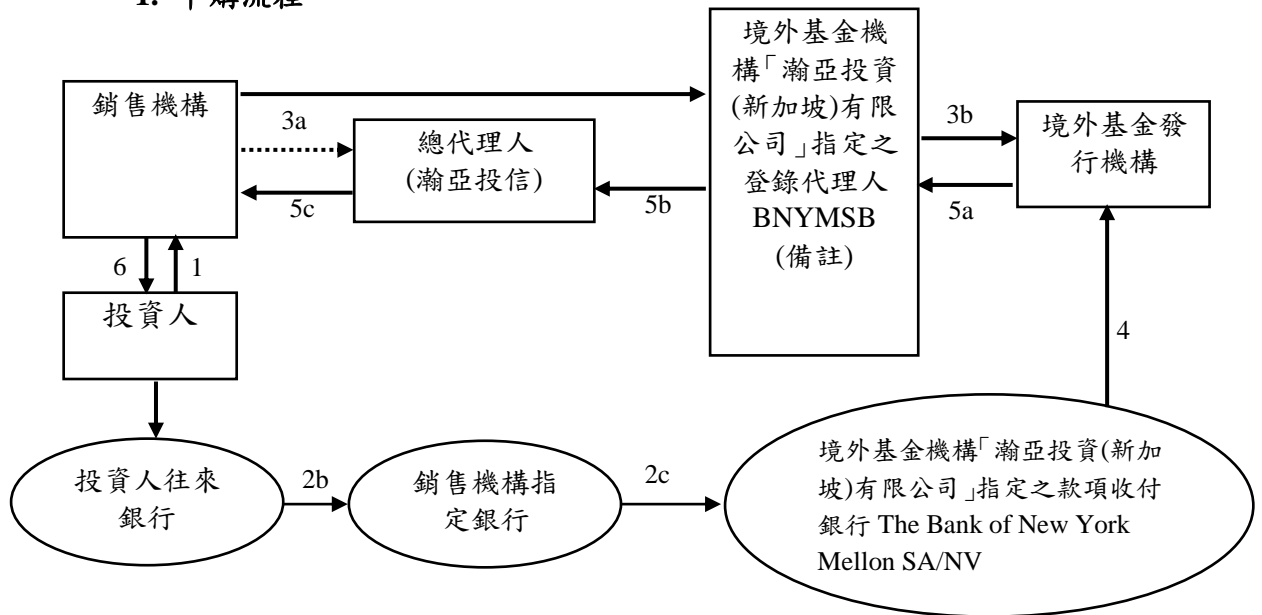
1. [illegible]

境外基金機構「瀚亞投資(新加坡)有限公司」指定之登錄代理人 BNYMSB (備註)

銷售機構

3a

總代理人 (瀚亞投信)

3b

境外基金發行機構

5c

5b

5a

6

1

投資人

4

投資人往來銀行

2b

銷售機構指定銀行

2c

境外基金機構「瀚亞投資(新加坡)有限公司」指定之款項收付銀行 The Bank of New York Mellon SA/NV